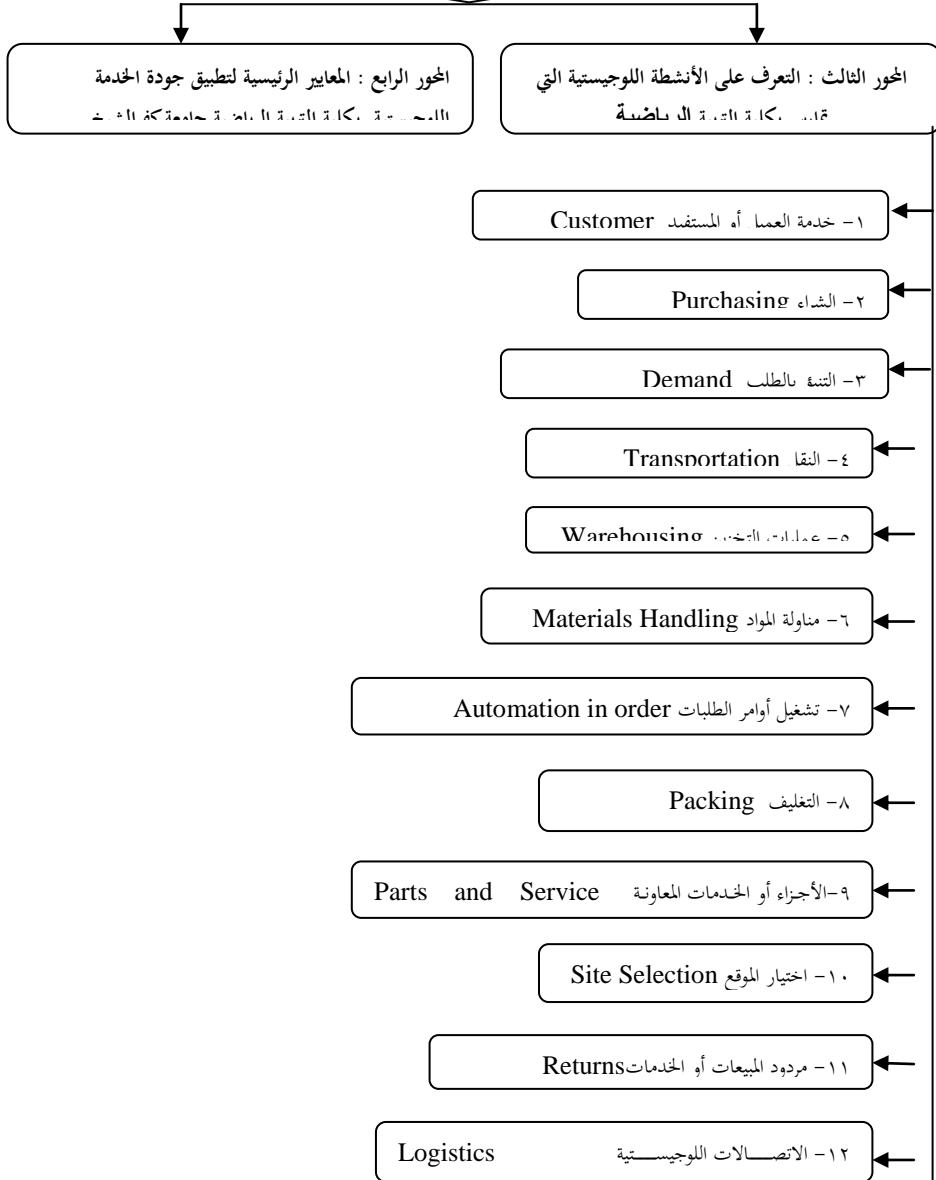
المحور الثالث : التعرف على الأنشطة اللوجيستية التي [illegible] بكلية التربية الرياضية

المحور الرابع : المعايير الرئيسية لتطبيق جودة الخدمة اللوجيستية بكلية التربية الرياضية جامعة كفر الشيخ

١- خدمة العملاء أو المستفيد Customer

٢- الشراء Purchasing

٣- التنبؤ بالطلب Demand

٤- النقل Transportation

٥- عمليات التخزين Warehousing

٦- مناولة المواد Materials Handling

٧- تشغيل أوامر الطلبات Automation in order

٨- التغليف Packing

٩-الأجزاء أو الخدمات المعاونة Parts and Service

١٠- اختيار الموقع Site Selection

١١- مردود المبيعات أو الخدماتReturns

١٢- الاتصـــالات اللوجيســـتية Logistics